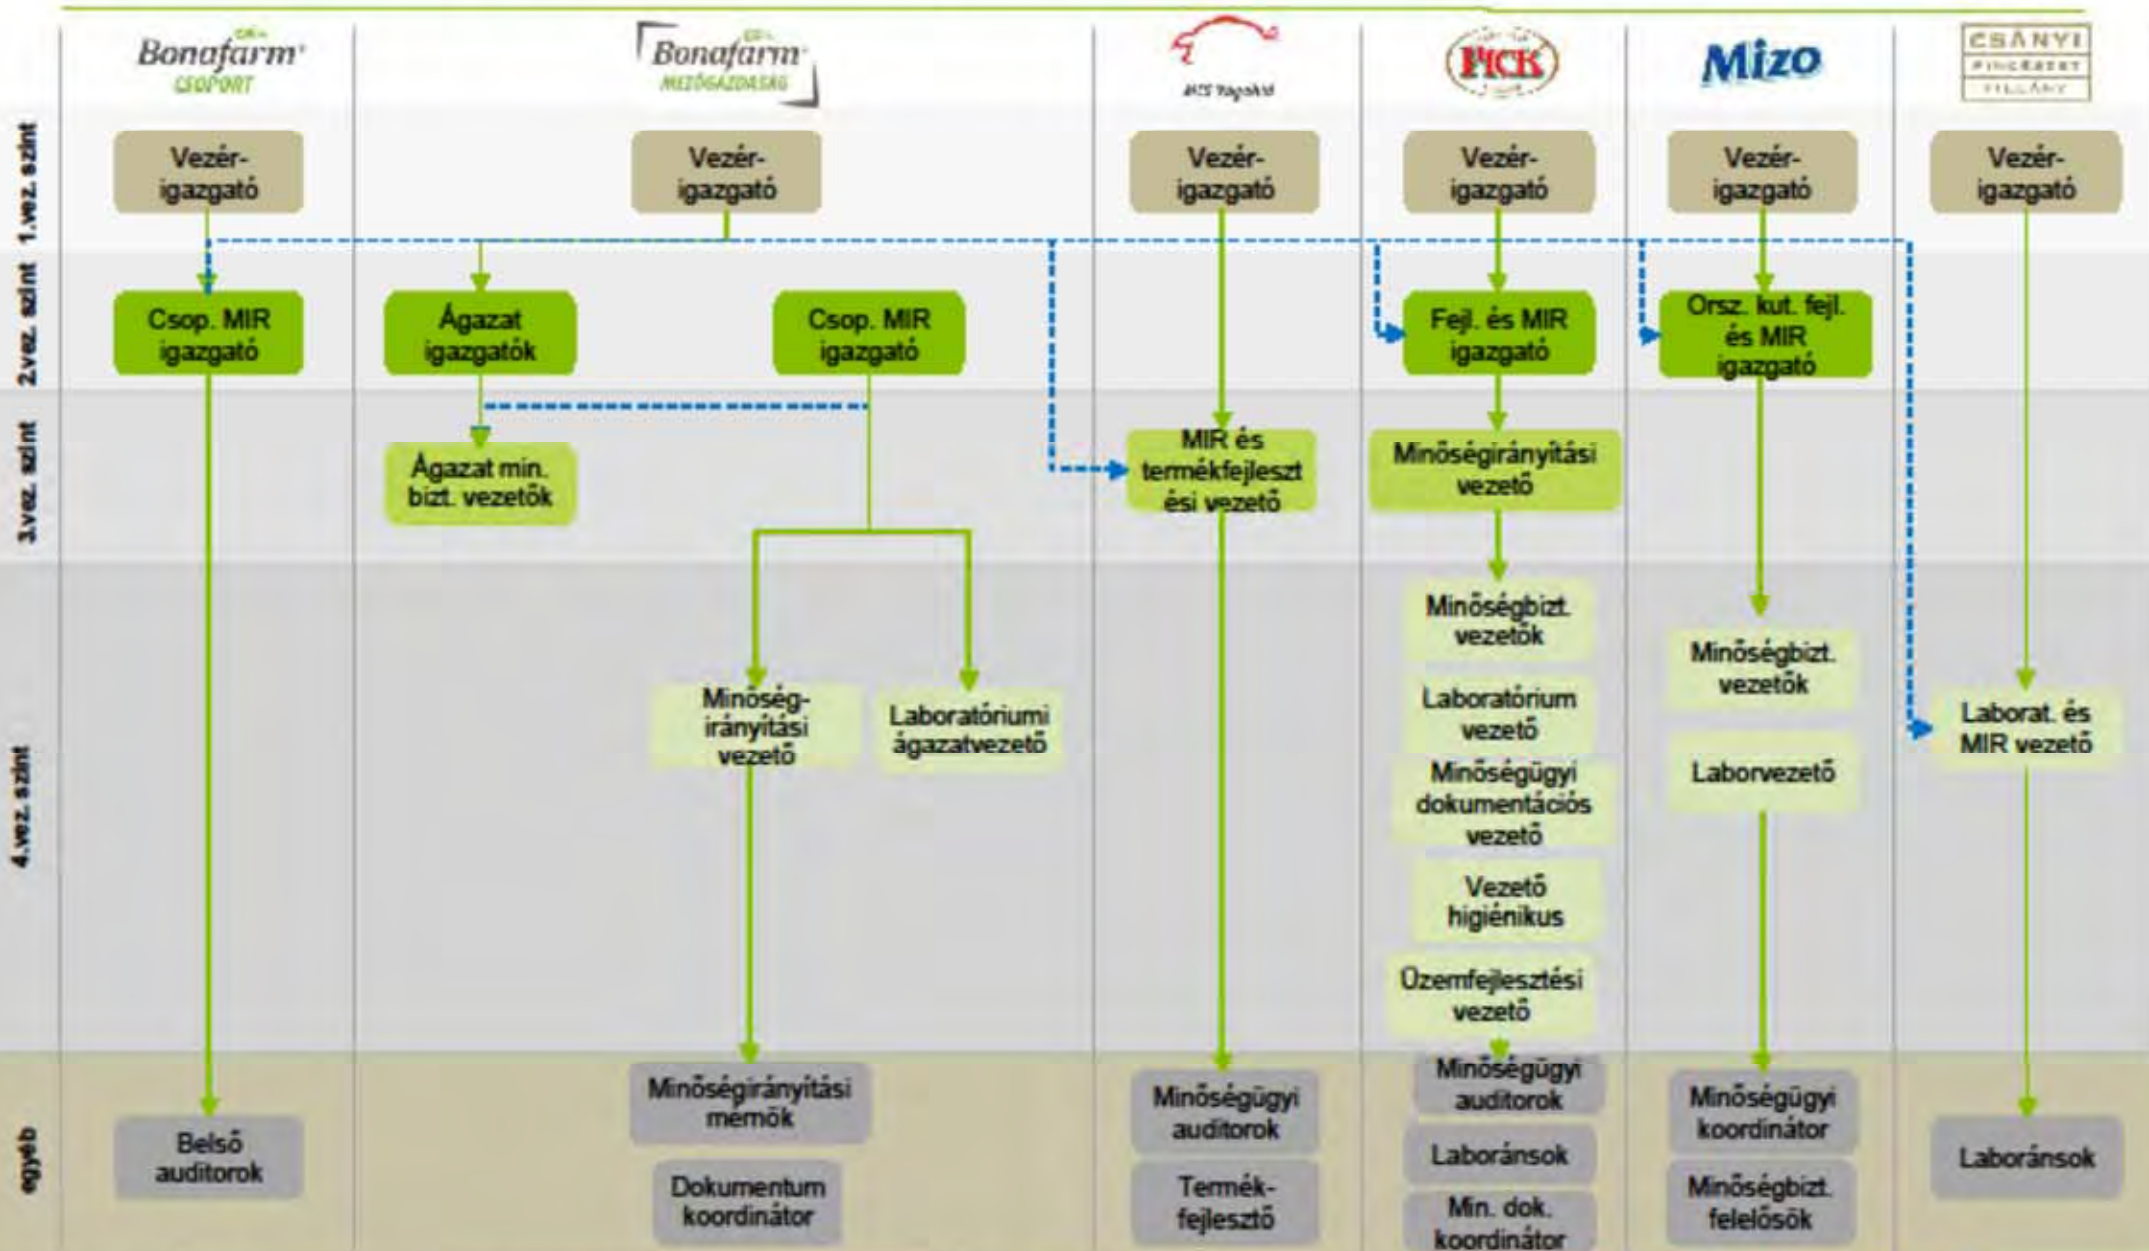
Bonafarm CSOPORT

Bonafarm MEZŐGAZDASÁG

MCS Vágóhíd

PICK

Mizo

CSÁNYI PINCÉSZET VILLÁNY

1.vez. szint

2.vez. szint

3.vez. szint

4.vez. szint

egyéb

Vezérigazgató

Csop. MIR igazgató

Belső auditorok

Vezérigazgató

Ágazat igazgatók

Csop. MIR igazgató

Ágazat min. bizt. vezetők

Minőségirányítási vezető

Laboratóriumi ágazatvezető

Minőségirányítási mérnök

Dokumentum koordinátor

Vezérigazgató

MIR és termékfejlesztési vezető

Minőségügyi auditorok

Termékfejlesztő

Vezérigazgató

Fejl. és MIR igazgató

Minőségirányítási vezető

Minőségbizt. vezetők

Laboratórium vezető

Minőségügyi dokumentációs vezető

Vezető higiénikus

Üzemfejlesztési vezető

Minőségügyi auditorok

Laboránsok

Min. dok. koordinátor

Vezérigazgató

Orsz. kut. fejl. és MIR igazgató

Minőségbizt. vezetők

Laborvezető

Minőségügyi koordinátor

Minőségbizt. felelősök

Vezérigazgató

Laborat. és MIR vezető

Laboránsok